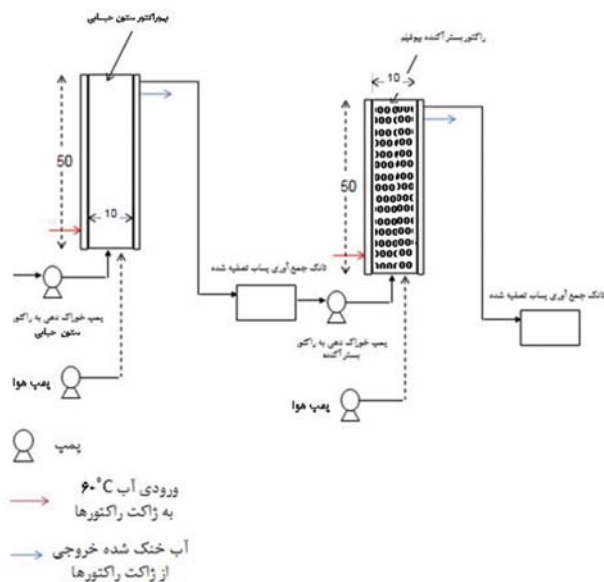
بیوراکتور ستون حبابی

50

10

پمپ خوراک دهی به راکتور ستون حبابی

پمپ هوا

تانک جمع آوری پساب تصفیه شده

راکتور بستر آکنده پوفیلم

10

50

پمپ خوراک دهی به راکتور بستر آکنده

پمپ هوا

تانک جمع آوری پساب تصفیه شده

پمپ

ورودی آب $۶۰^{\circ}C$ به ژاکت راکتورها

آب خنک شده خروجی از ژاکت راکتورها